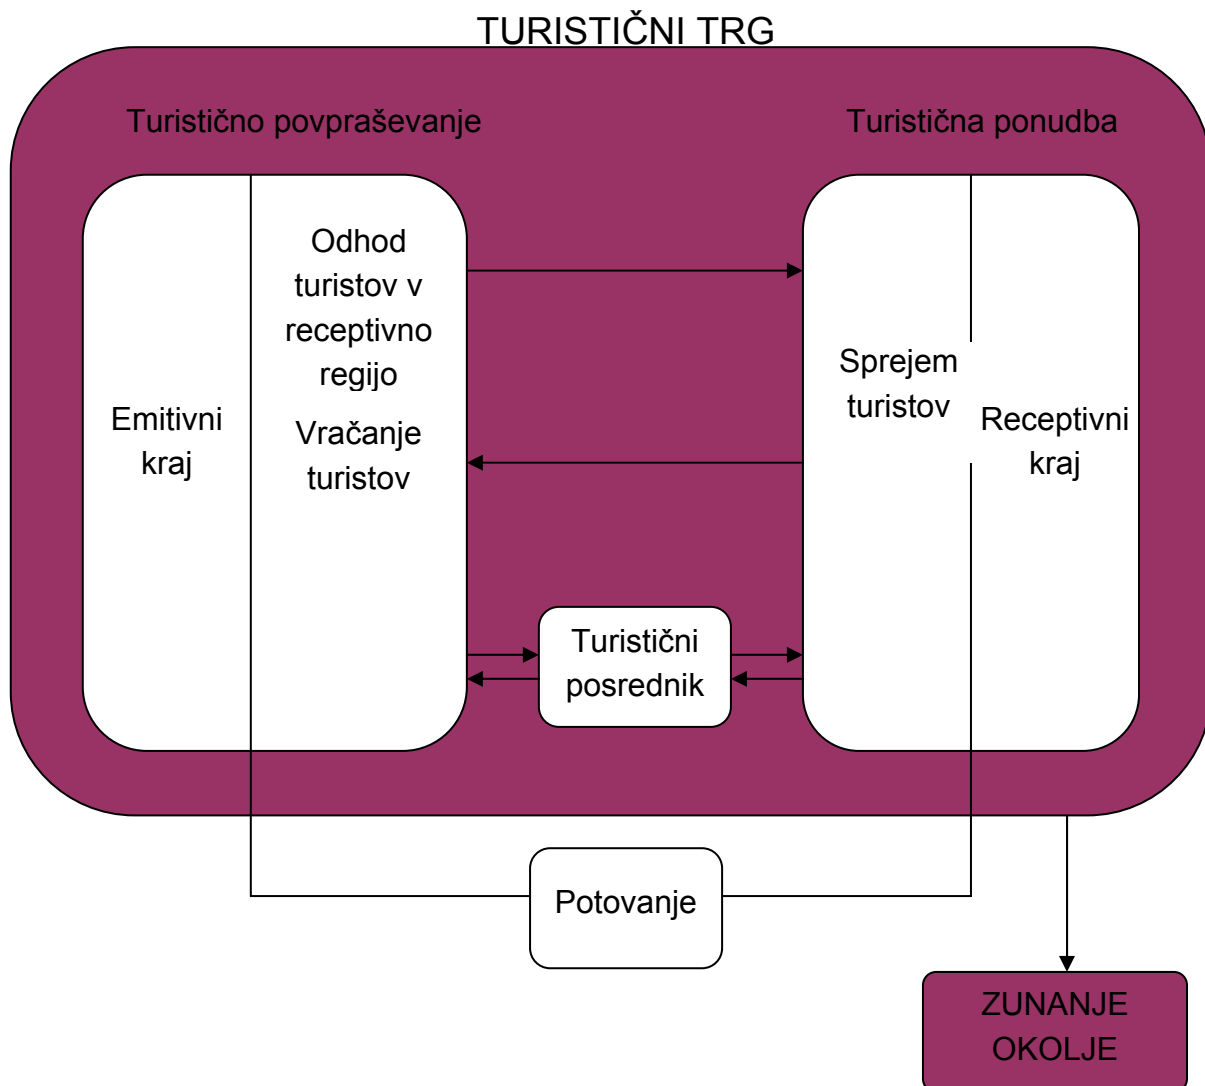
TURISTIČNI TRG

Turistično povpraševanje

Turistična ponudba

Emitivni kraj

Odhod turistov v receptivno regijo

Vračanje turistov

Sprejem turistov

Receptivni kraj

Turistični posrednik

Potovanje

ZUNANJE OKOLJE